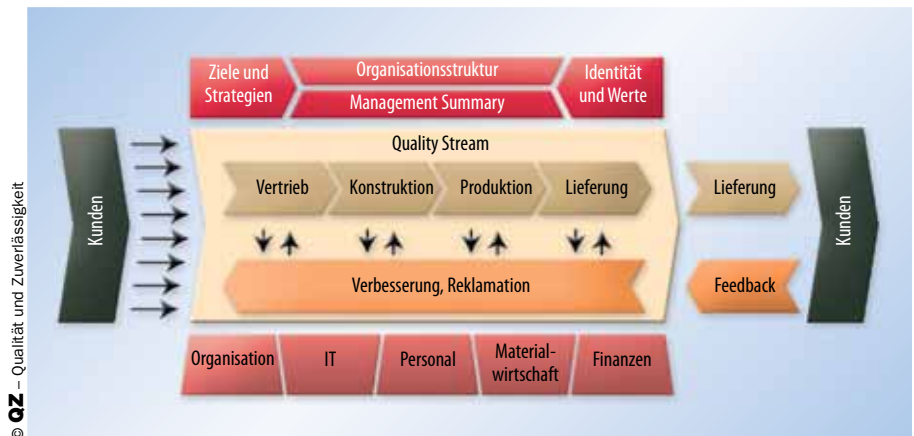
© QZ – Qualität und Zuverlässigkeit

Ziele und Strategien

Organisationsstruktur

Management Summary

Identität und Werte

Kunden

Quality Stream

Vertrieb

Konstruktion

Produktion

Lieferung

Verbesserung, Reklamation

Lieferung

Feedback

Kunden

Organisation

IT

Personal

Materialwirtschaft

Finanzen